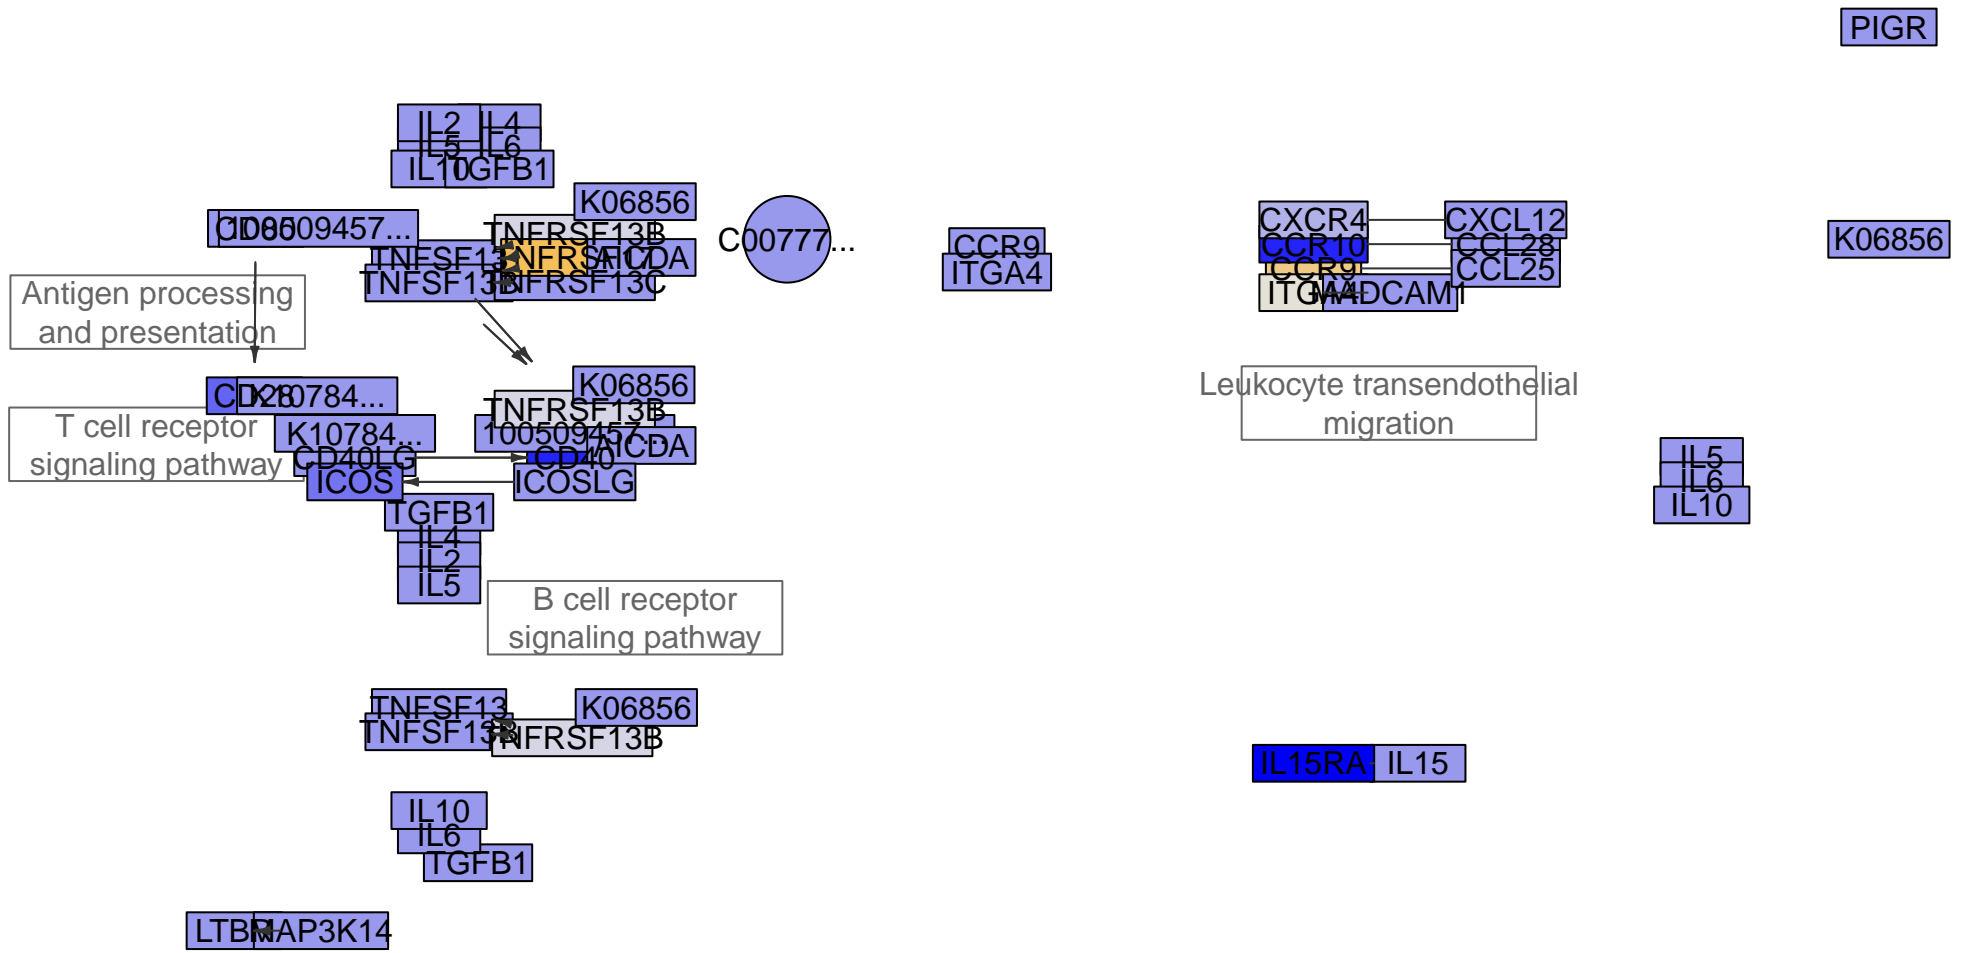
PIGR

IL2 IL4
IL5 IL6
IL10 TGFB1

K06856
CD86 100509457...
TNFRSF13B
TNFSF13 TNFRSF17 AICDA
TNFSF13B TNFRSF13C
C00777...

CCR9
ITGA4

CXCR4 CXCL12
CCR10 CCL28
CCR9 CCL25
ITGA4 MADCAM1

K06856

Antigen processing and presentation

CD28 K10784...
T cell receptor signaling pathway
K10784...
CD40LG
ICOS
K06856
TNFRSF13B
100509457...
CD40 AICDA
ICOSLG
TGFB1
IL4
IL2
IL5

Leukocyte transendothelial migration

IL5
IL6
IL10

B cell receptor signaling pathway

TNFSF13
TNFSF13B
K06856
TNFRSF13B

IL15RA IL15

IL10
IL6
TGFB1

LTBR MAP3K14